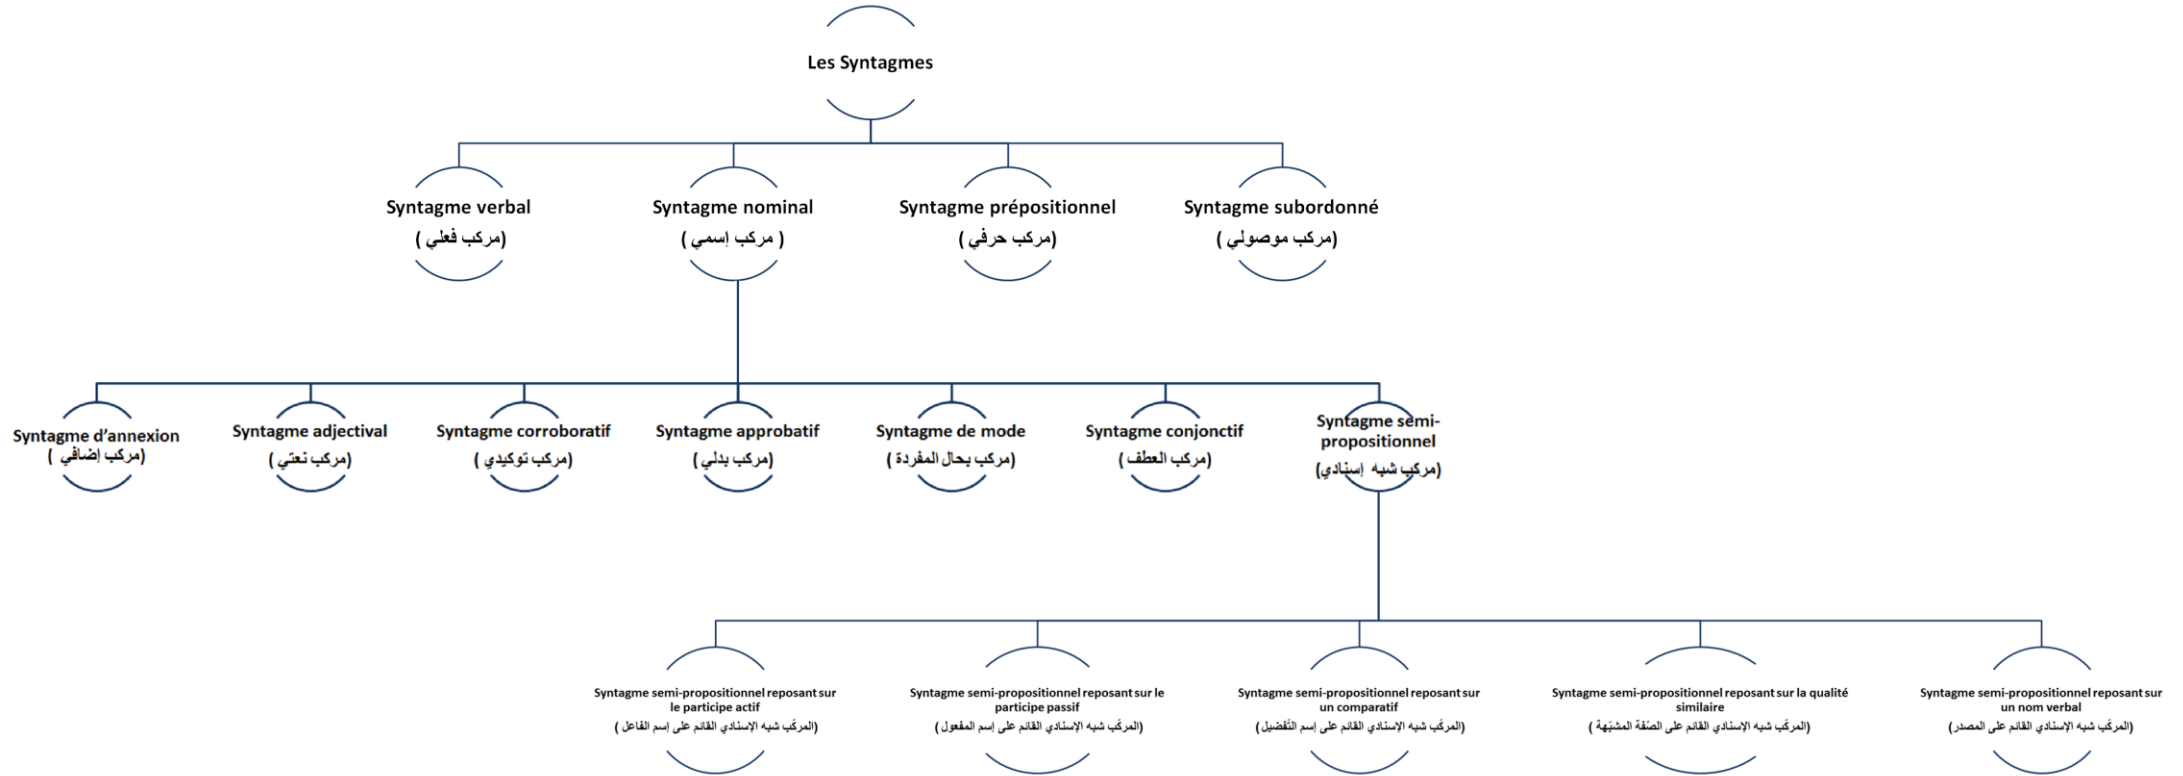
Les Syntagmes

Syntagme verbal
(مركب فعلي)

Syntagme nominal
( مركب إسمي )

Syntagme prépositionnel
(مركب حرفي)

Syntagme subordonné
(مركب موصولي)

Syntagme d'annexion
( مركب إضافي)

Syntagme adjectival
(مركب نعتي)

Syntagme corroboratif
(مركب توكيدي)

Syntagme approbatif
(مركب بدلي)

Syntagme de mode
( مركب بحال المفردة)

Syntagme conjonctif
( مركب العطف)

Syntagme semi-propositionnel
(مركب شبه إسنادي)

Syntagme semi-propositionnel reposant sur le participe actif
( المركّب شبه الإسنادي القائم على إسم الفاعل)

Syntagme semi-propositionnel reposant sur le participe passif
( المركّب شبه الإسنادي القائم على إسم المفعول)

Syntagme semi-propositionnel reposant sur un comparatif
( المركّب شبه الإسنادي القائم على إسم التّفضيل)

Syntagme semi-propositionnel reposant sur la qualité similaire
( المركّب شبه الإسنادي القائم على الصّفة المشبّهة)

Syntagme semi-propositionnel reposant sur un nom verbal
( المركّب شبه الإسنادي القائم على المصدر)